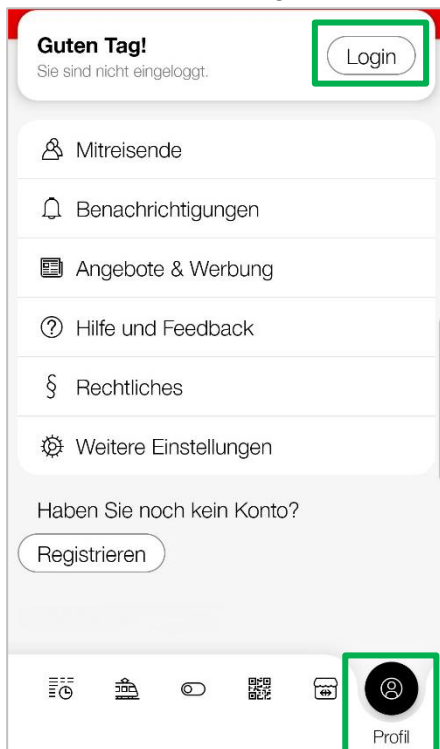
Guten Tag!
Sie sind nicht eingeloggt.

Login

Mitreisende

Benachrichtigungen

Angebote & Werbung

Hilfe und Feedback

§ Rechtliches

Weitere Einstellungen

Haben Sie noch kein Konto?

Registrieren

Profil